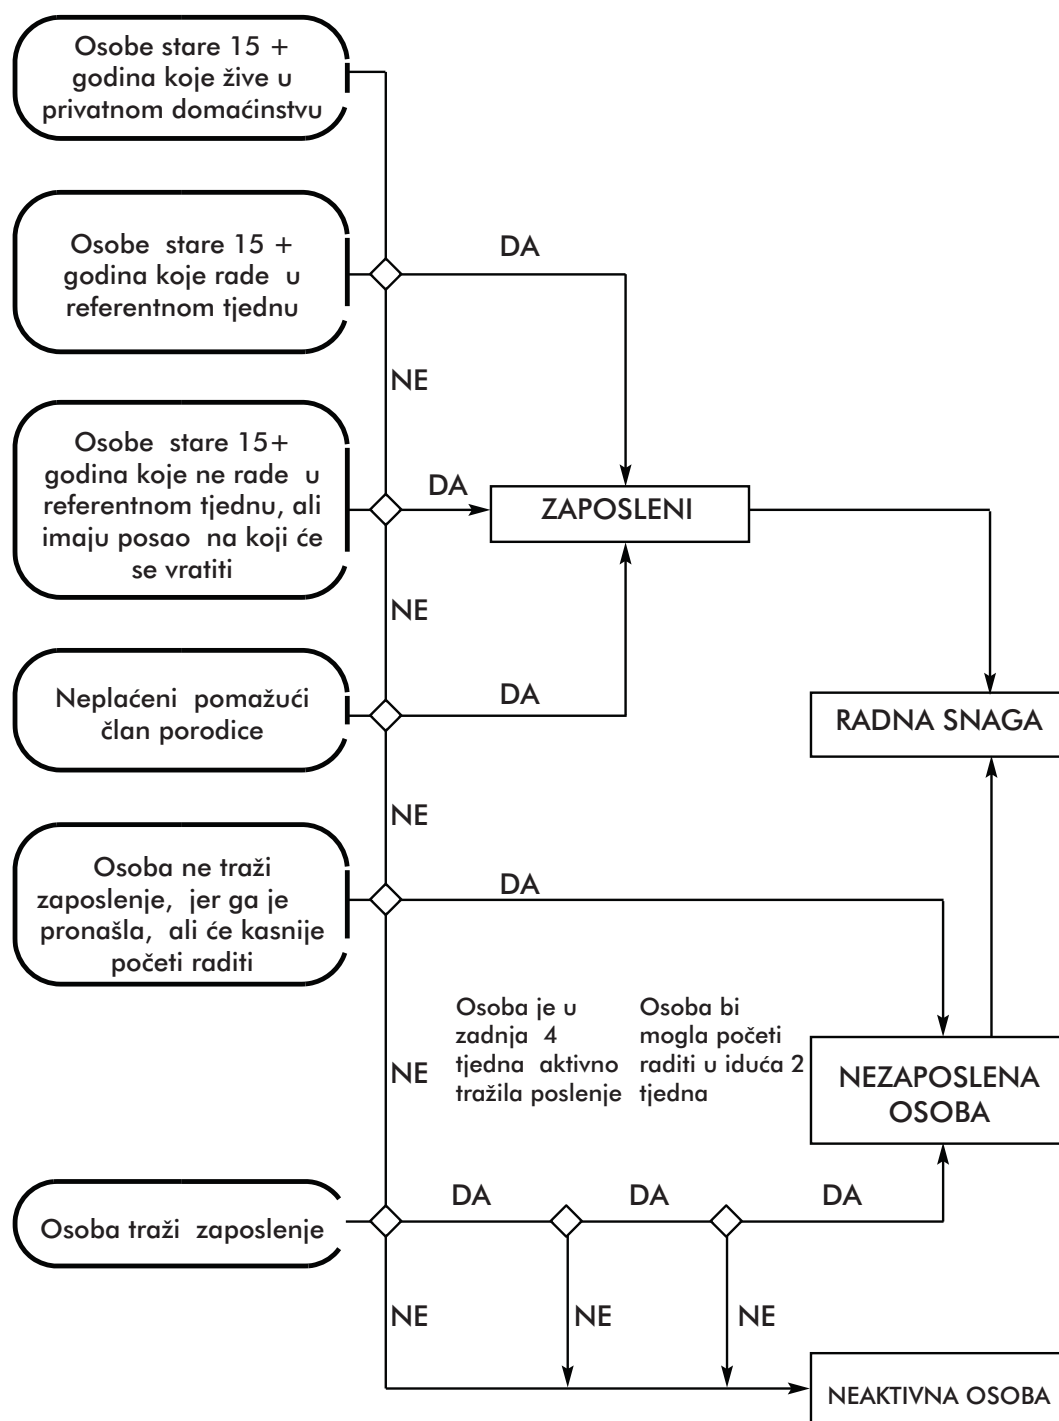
Osobe stare 15 + godina koje žive u privatnom domaćinstvu

Osobe stare 15 + godina koje rade u referentnom tjednu

DA

NE

Osobe stare 15+ godina koje ne rade u referentnom tjednu, ali imaju posao na koji će se vratiti

DA

ZAPOSLENI

NE

Neplaćeni pomažući član porodice

DA

RADNA SNAGA

NE

Osoba ne traži zaposlenje, jer ga je pronašla, ali će kasnije početi raditi

DA

Osoba je u zadnja 4 tjedna aktivno tražila poslenje

Osoba bi mogla početi raditi u iduća 2 tjedna

NE

NEZAPOSLENA OSOBA

DA

DA

DA

Osoba traži zaposlenje

NE

NE

NE

NEAKTIVNA OSOBA